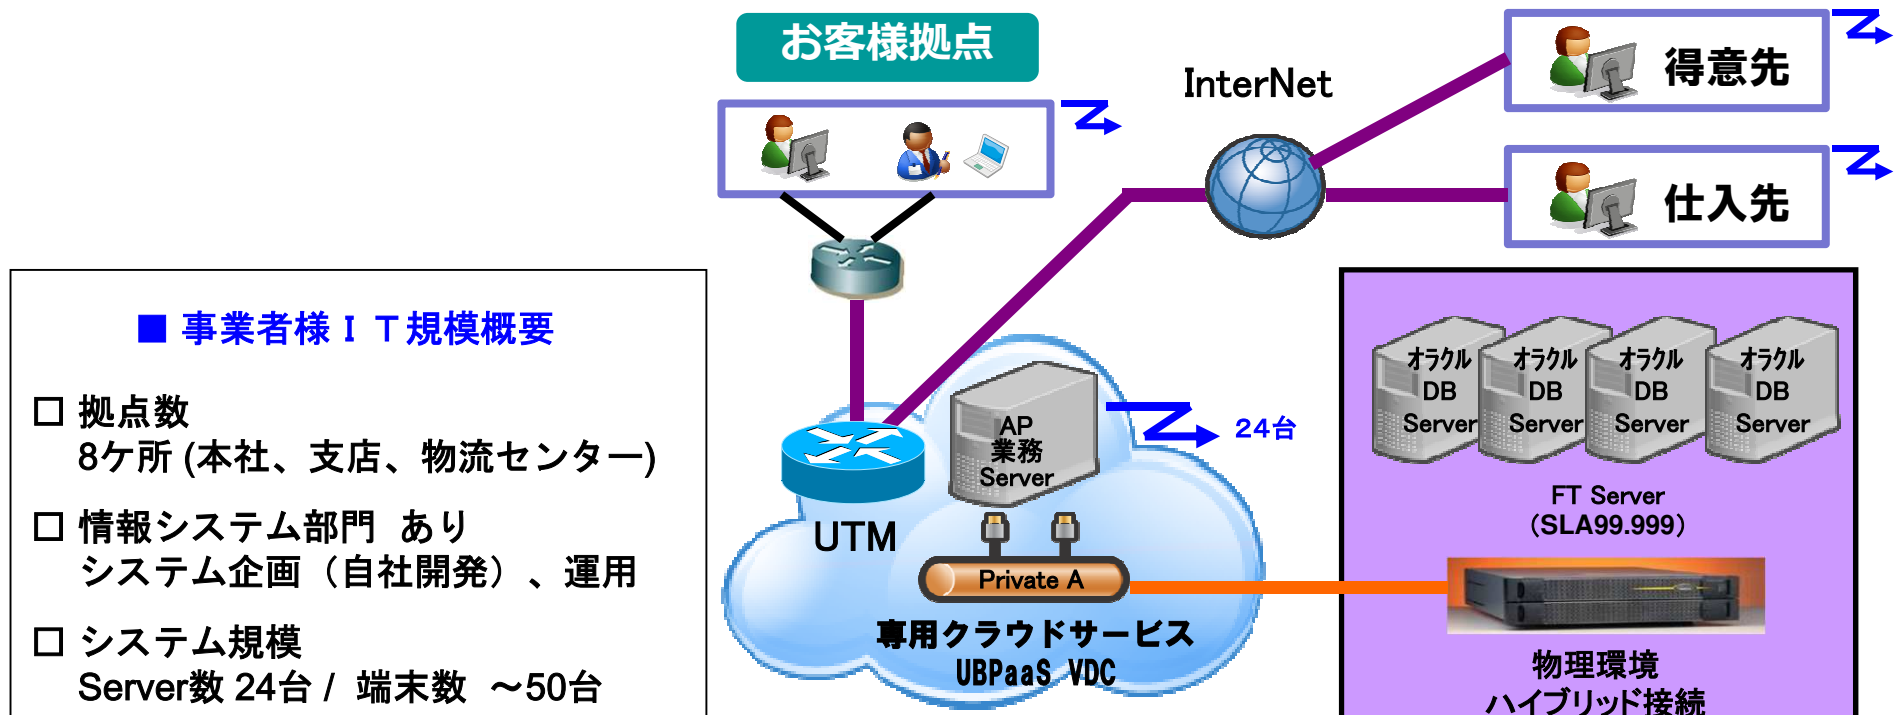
■ 事業者様ＩＴ規模概要

□ 拠点数
8ケ所 (本社、支店、物流センター)

□ 情報システム部門 あり
システム企画（自社開発）、運用

□ システム規模
Server数 24台 / 端末数 ～50台

お客様拠点

InterNet

得意先

仕入先

UTM

AP
業務
Server

24台

Private A

専用クラウドサービス
UBPaaS VDC

オラクル
DB
Server

オラクル
DB
Server

オラクル
DB
Server

オラクル
DB
Server

FT Server
(SLA99.999)

物理環境
ハイブリッド接続